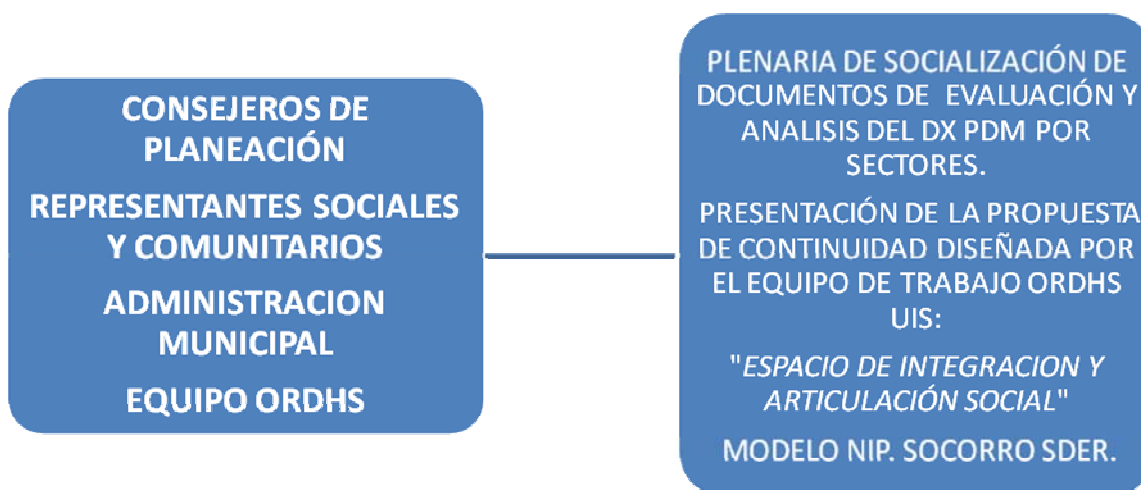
CONSEJEROS DE PLANEACIÓN

REPRESENTANTES SOCIALES Y COMUNITARIOS

ADMINISTRACION MUNICIPAL

EQUIPO ORDHS

PLENARIA DE SOCIALIZACIÓN DE DOCUMENTOS DE EVALUACIÓN Y ANALISIS DEL DX PDM POR SECTORES.

PRESENTACIÓN DE LA PROPUESTA DE CONTINUIDAD DISEÑADA POR EL EQUIPO DE TRABAJO ORDHS UIS:

"ESPACIO DE INTEGRACION Y ARTICULACIÓN SOCIAL"

MODELO NIP. SOCORRO SDER.